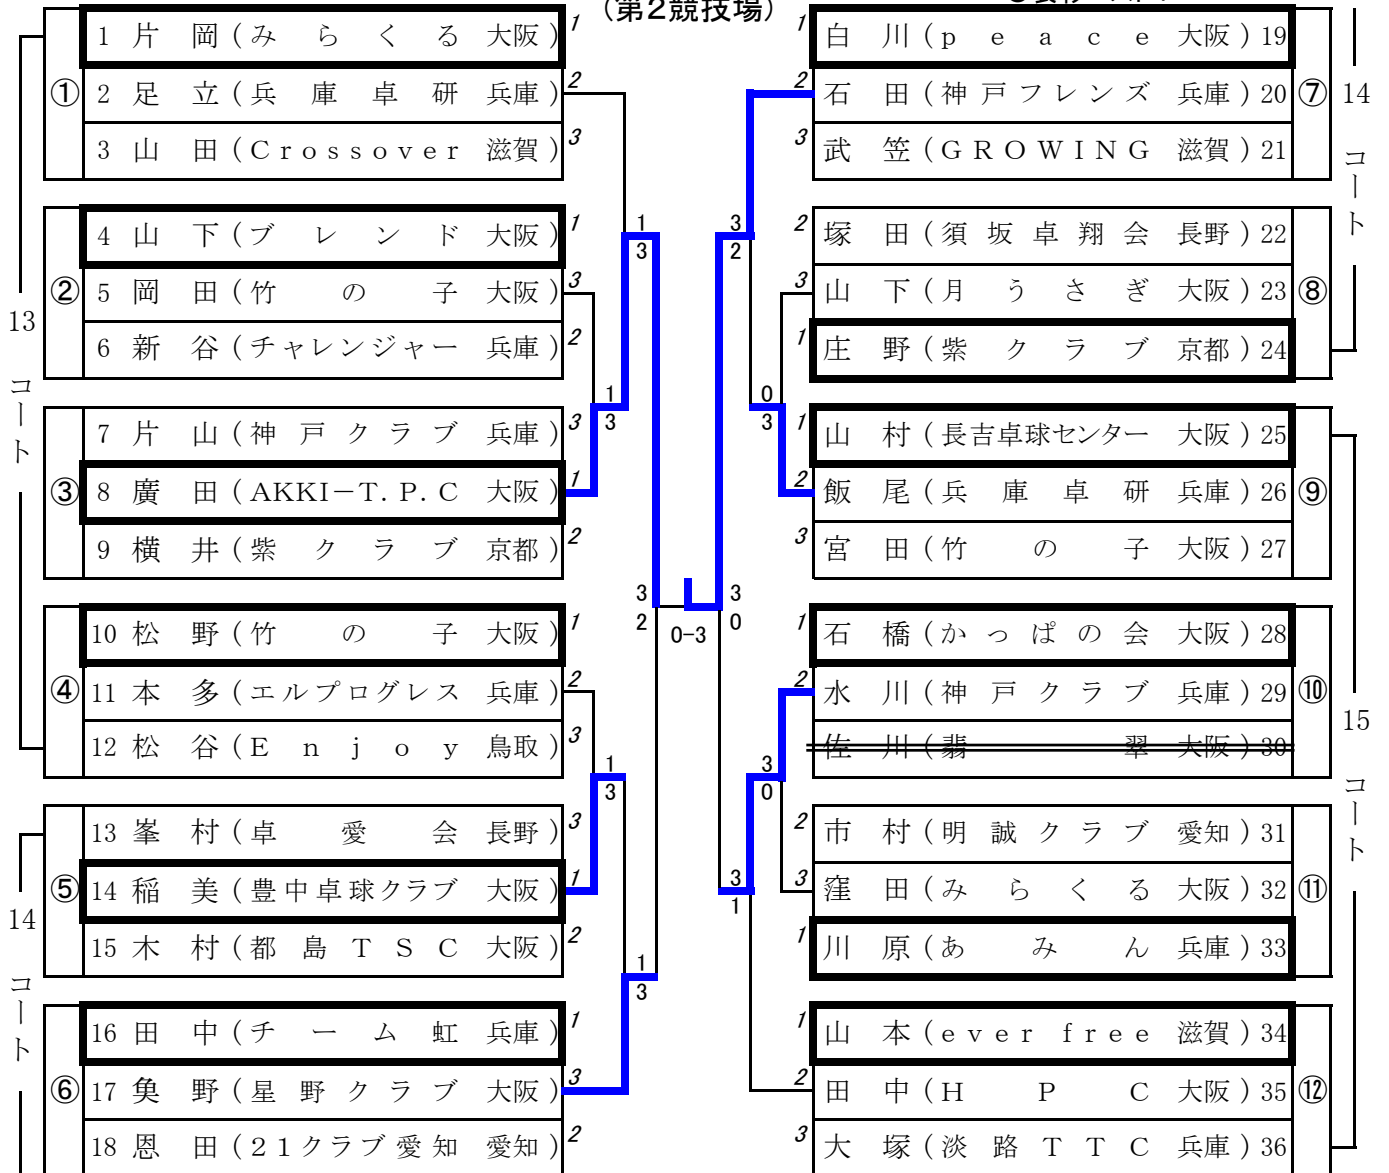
(第2競技場)

① 1 片 岡(みらくる 大阪) 1
2 足 立(兵庫卓研 兵庫) 2
3 山 田(Crossover 滋賀) 3

② 4 山 下(ブレンド 大阪) 1
5 岡 田(竹の子 大阪) 3
6 新 谷(チャレンジャー 兵庫) 2

③ 7 片 山(神戸クラブ 兵庫) 3
8 廣 田(AKKI−T. P. C 大阪) 1
9 横 井(紫クラブ 京都) 2

④ 10 松 野(竹の子 大阪) 1
11 本 多(エルプログレス 兵庫) 2
12 松 谷(Enjoy 鳥取) 3

⑤ 13 峯 村(卓愛会 長野) 3
14 稲 美(豊中卓球クラブ 大阪) 1
15 木 村(都島TSC 大阪) 2

⑥ 16 田 中(チーム虹 兵庫) 1
17 臭 野(星野クラブ 大阪) 3
18 恩 田(21クラブ愛知 愛知) 2

13 コート
14 コート

1 3
1 3
1 3
1 3
3 2
0-3
3 0

1 白 川(peace 大阪) 19 ⑦
2 石 田(神戸フレンズ 兵庫) 20
3 武 笠(GROWING 滋賀) 21

2 塚 田(須坂卓翔会 長野) 22 ⑧
3 山 下(月うさぎ 大阪) 23
1 庄 野(紫クラブ 京都) 24

1 山 村(長吉卓球センター 大阪) 25 ⑨
2 飯 尾(兵庫卓研 兵庫) 26
3 宮 田(竹の子 大阪) 27

1 石 橋(かっぱの会 大阪) 28 ⑩
2 水 川(神戸クラブ 兵庫) 29
佐 川(翡翠 大阪) 30

2 市 村(明誠クラブ 愛知) 31 ⑪
3 窪 田(みらくる 大阪) 32
1 川 原(あみん 兵庫) 33

1 山 本(ever free 滋賀) 34 ⑫
2 田 中(HPC 大阪) 35
3 大 塚(淡路TTC 兵庫) 36

3 2
0 3
3 0
3 1

14 コート
15 コート